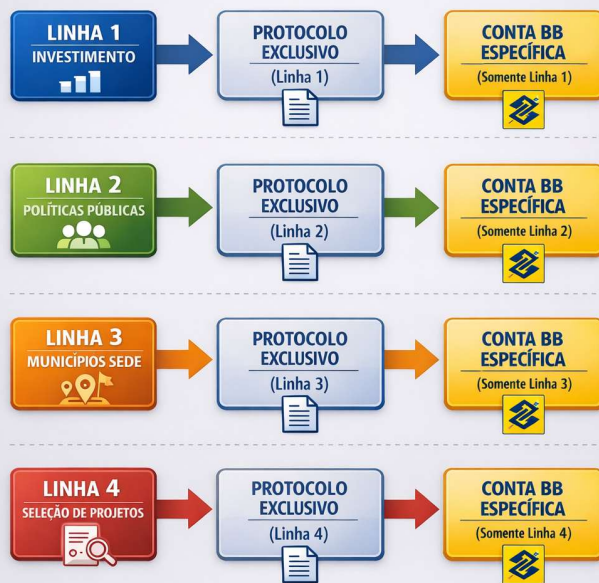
LINHA 1
INVESTIMENTO

PROTOCOLO EXCLUSIVO
(Linha 1)

CONTA BB ESPECÍFICA
(Somente Linha 1)

LINHA 2
POLÍTICAS PÚBLICAS

PROTOCOLO EXCLUSIVO
(Linha 2)

CONTA BB ESPECÍFICA
(Somente Linha 2)

LINHA 3
MUNICÍPIOS SEDE

PROTOCOLO EXCLUSIVO
(Linha 3)

CONTA BB ESPECÍFICA
(Somente Linha 3)

LINHA 4
SELEÇÃO DE PROJETOS

PROTOCOLO EXCLUSIVO
(Linha 4)

CONTA BB ESPECÍFICA
(Somente Linha 4)